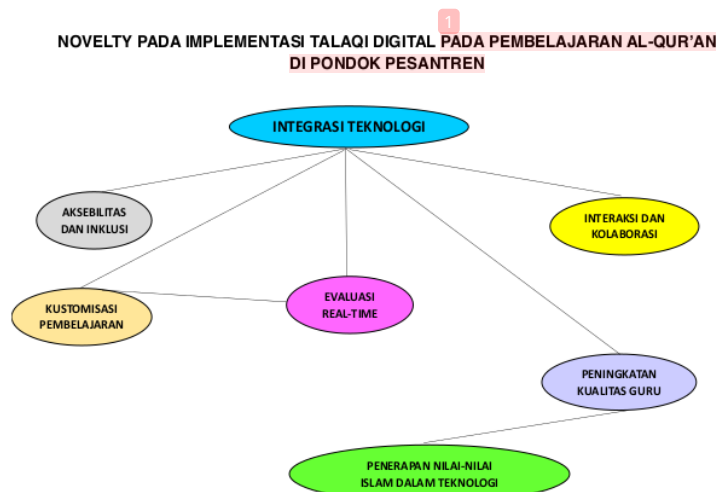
1

NOVELTY PADA IMPLEMENTASI TALAQI DIGITAL PADA PEMBELAJARAN AL-QUR'AN DI PONDOK PESANTREN

INTEGRASI TEKNOLOGI

AKSEBILITAS DAN INKLUSI

INTERAKSI DAN KOLABORASI

KUSTOMISASI PEMBELAJARAN

EVALUASI REAL-TIME

PENINGKATAN KUALITAS GURU

PENERAPAN NILAI-NILAI ISLAM DALAM TEKNOLOGI